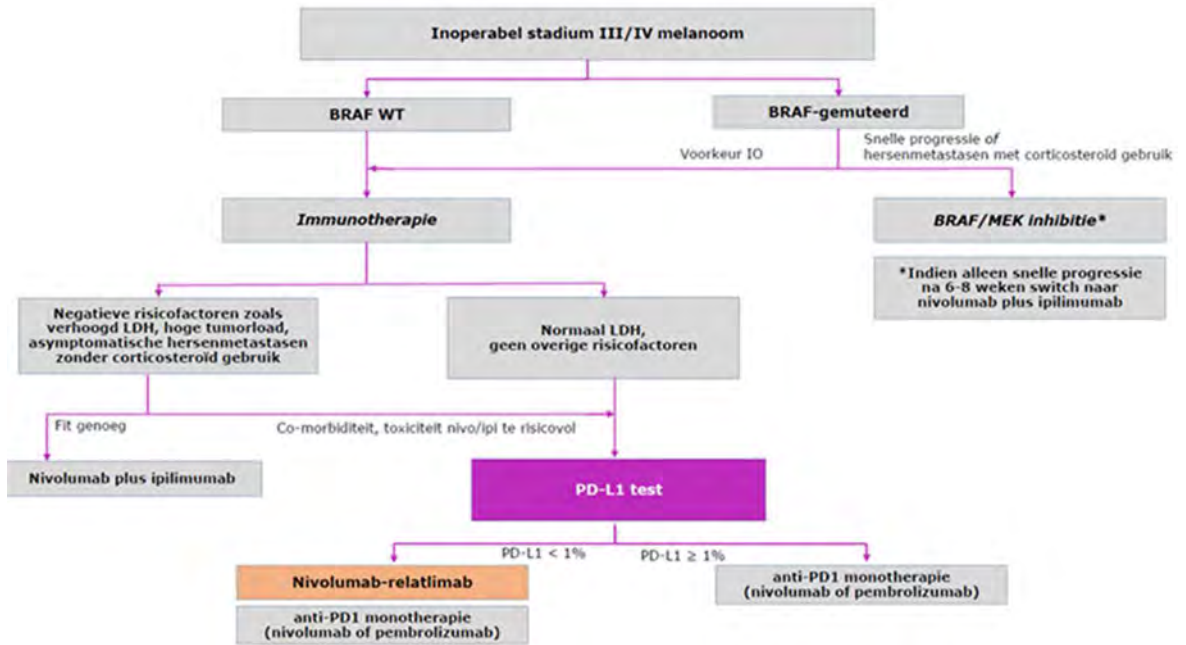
Inoperabel stadium III/IV melanoom

BRAF WT

BRAF-gemuteerd

Voorkeur IO

Snelle progressie of hersenmetastasen met corticosteroid gebruik

Immunotherapie

BRAF/MEK inhibitie*

*Indien alleen snelle progressie na 6-8 weken switch naar nivolumab plus ipilimumab

Negatieve risicofactoren zoals verhoogd LDH, hoge tumorload, asymptomatische hersenmetastasen zonder corticosteroïd gebruik

Normaal LDH, geen overige risicofactoren

Fit genoeg

Co-morbiditeit, toxiciteit nivo/ipi te risicovol

Nivolumab plus ipilimumab

PD-L1 test

PD-L1 < 1%

PD-L1 ≥ 1%

Nivolumab-relatlimab

anti-PD1 monotherapie (nivolumab of pembrolizumab)

anti-PD1 monotherapie (nivolumab of pembrolizumab)